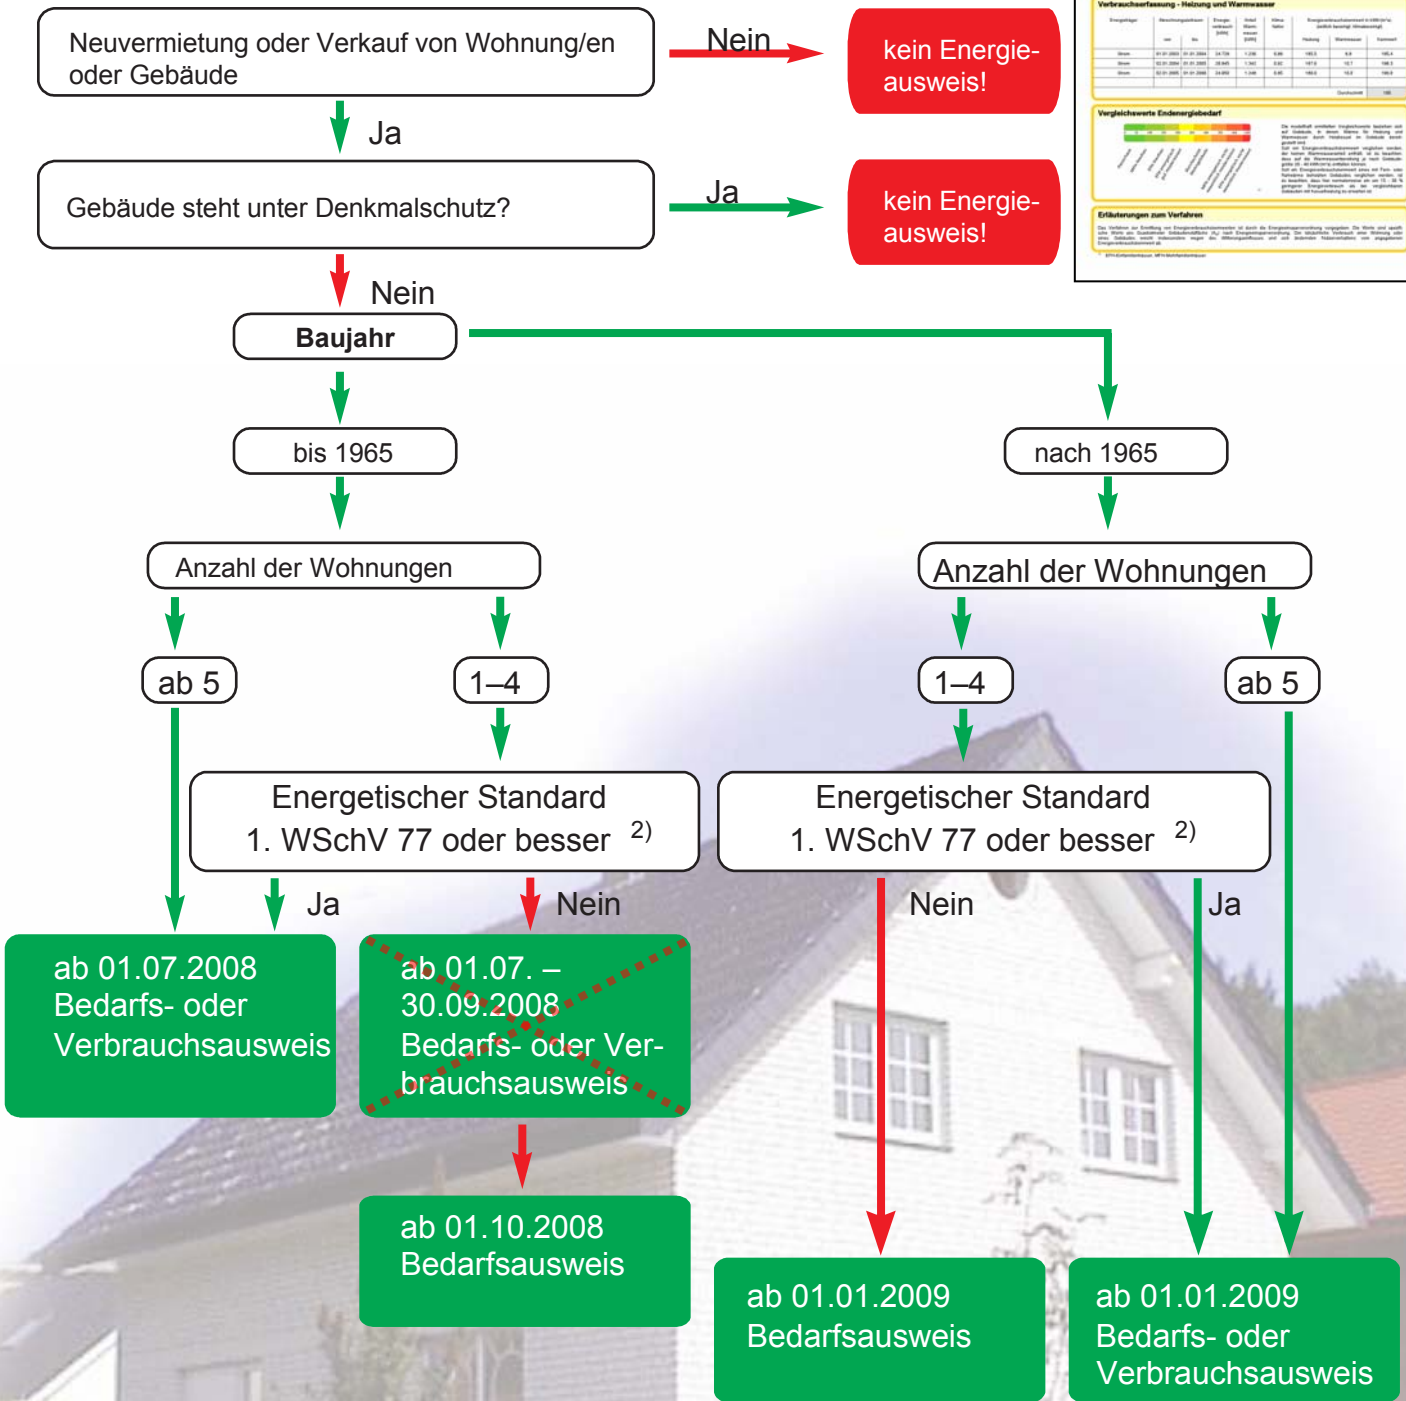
Neuvermietung oder Verkauf von Wohnung/en oder Gebäude

Nein

kein Energieausweis!

Verbrauchserfassung - Heizung und Warmwasser

Vergleichswerte Endenergiebedarf

Erläuterungen zum Verfahren

Ja

Gebäude steht unter Denkmalschutz?

Ja

kein Energieausweis!

Nein

Baujahr

bis 1965

nach 1965

Anzahl der Wohnungen

Anzahl der Wohnungen

ab 5

1–4

1–4

ab 5

Energetischer Standard 1. WSchV 77 oder besser $^{2)}$

Energetischer Standard 1. WSchV 77 oder besser $^{2)}$

Ja

Nein

Nein

Ja

ab 01.07.2008 Bedarfs- oder Verbrauchsausweis

ab 01.07. – 30.09.2008 Bedarfs- oder Verbrauchsausweis

ab 01.10.2008 Bedarfsausweis

ab 01.01.2009 Bedarfsausweis

ab 01.01.2009 Bedarfs- oder Verbrauchsausweis